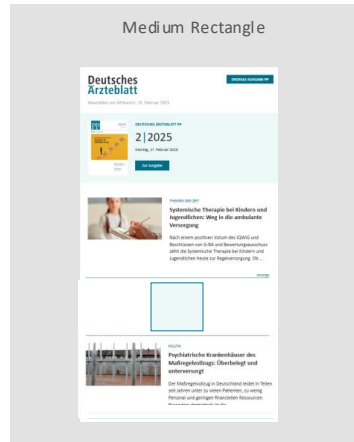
Medium Rectangle

Deutsches Ärzteblatt

DIGITALE AUSGABE PP

Newsletter vom Mittwoch, 19. Februar 2025

DEUTSCHES ÄRZTEBLATT PP

2|2025

Montag, 17. Februar 2025

Zur Ausgabe

THEMEN DER ZEIT

Systemische Therapie bei Kindern und Jugendlichen: Weg in die ambulante Versorgung

Nach einem positiven Votum des IQWiG und Beschlüssen vom G-BA und Bewertungsausschuss zählt die Systemische Therapie bei Kindern und Jugendlichen heute zur Regelversorgung. Ob ...

Anzeige

POLITIK

Psychiatrische Krankenhäuser des Maßregelvollzugs: Überbelegt und unterversorgt

Der Maßregelvollzug in Deutschland leidet in Teilen seit Jahren unter zu vielen Patienten, zu wenig Personal und geringen finanziellen Ressourcen. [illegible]